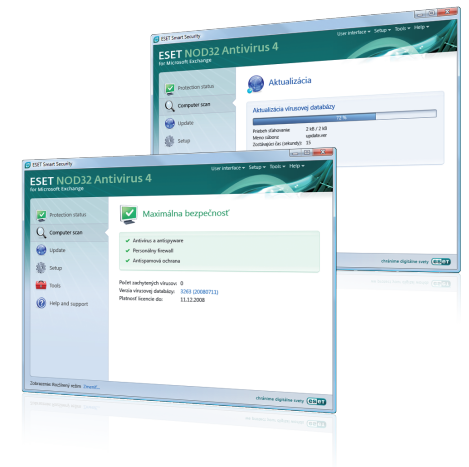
ESET Smart Security

ESET NOD32 Antivirus 4
for Microsoft Exchange

User interface ▾ Setup ▾ Tools ▾ Help ▾

Protection status
Computer scan
Update
Setup

Aktualizácia

Aktualizácia vírusovej databázy

72 %

Priebeh sťahovania: 2 kB / 2 kB
Meno súboru: update.ver
Zostávajúci čas (sekundy): 15

Úrovňová digitálna overy ESET

ESET Smart Security

ESET NOD32 Antivirus 4
for Microsoft Exchange

User interface ▾ Setup ▾ Tools ▾ Help ▾

Protection status
Computer scan
Update
Setup
Tools
Help and support

Maximálna bezpečnosť

Antivírus a antispyware
Personálny firewall
Antispamová ochrana

Počet zachytených vírusov: 0
Verzia vírusovej databázy: 3265 (20080711)
Platnosť licencie do: 31.12.2008

Zobrazenie: Rozšírený režim Zmeniť...

Úrovňová digitálna overy ESET